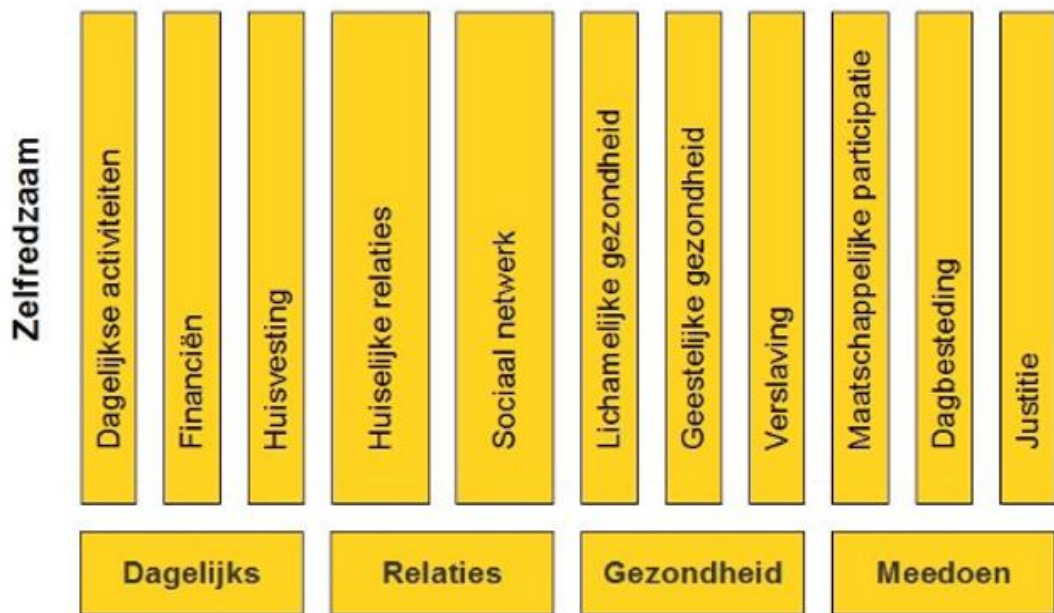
Zelfredzaam

Dagelijkse activiteiten

Financiën

Huisvesting

Huiselijke relaties

Sociaal netwerk

Lichamelijke gezondheid

Geestelijke gezondheid

Verslaving

Maatschappelijke participatie

Dagbesteding

Justitie

Dagelijks

Relaties

Gezondheid

Meedoen